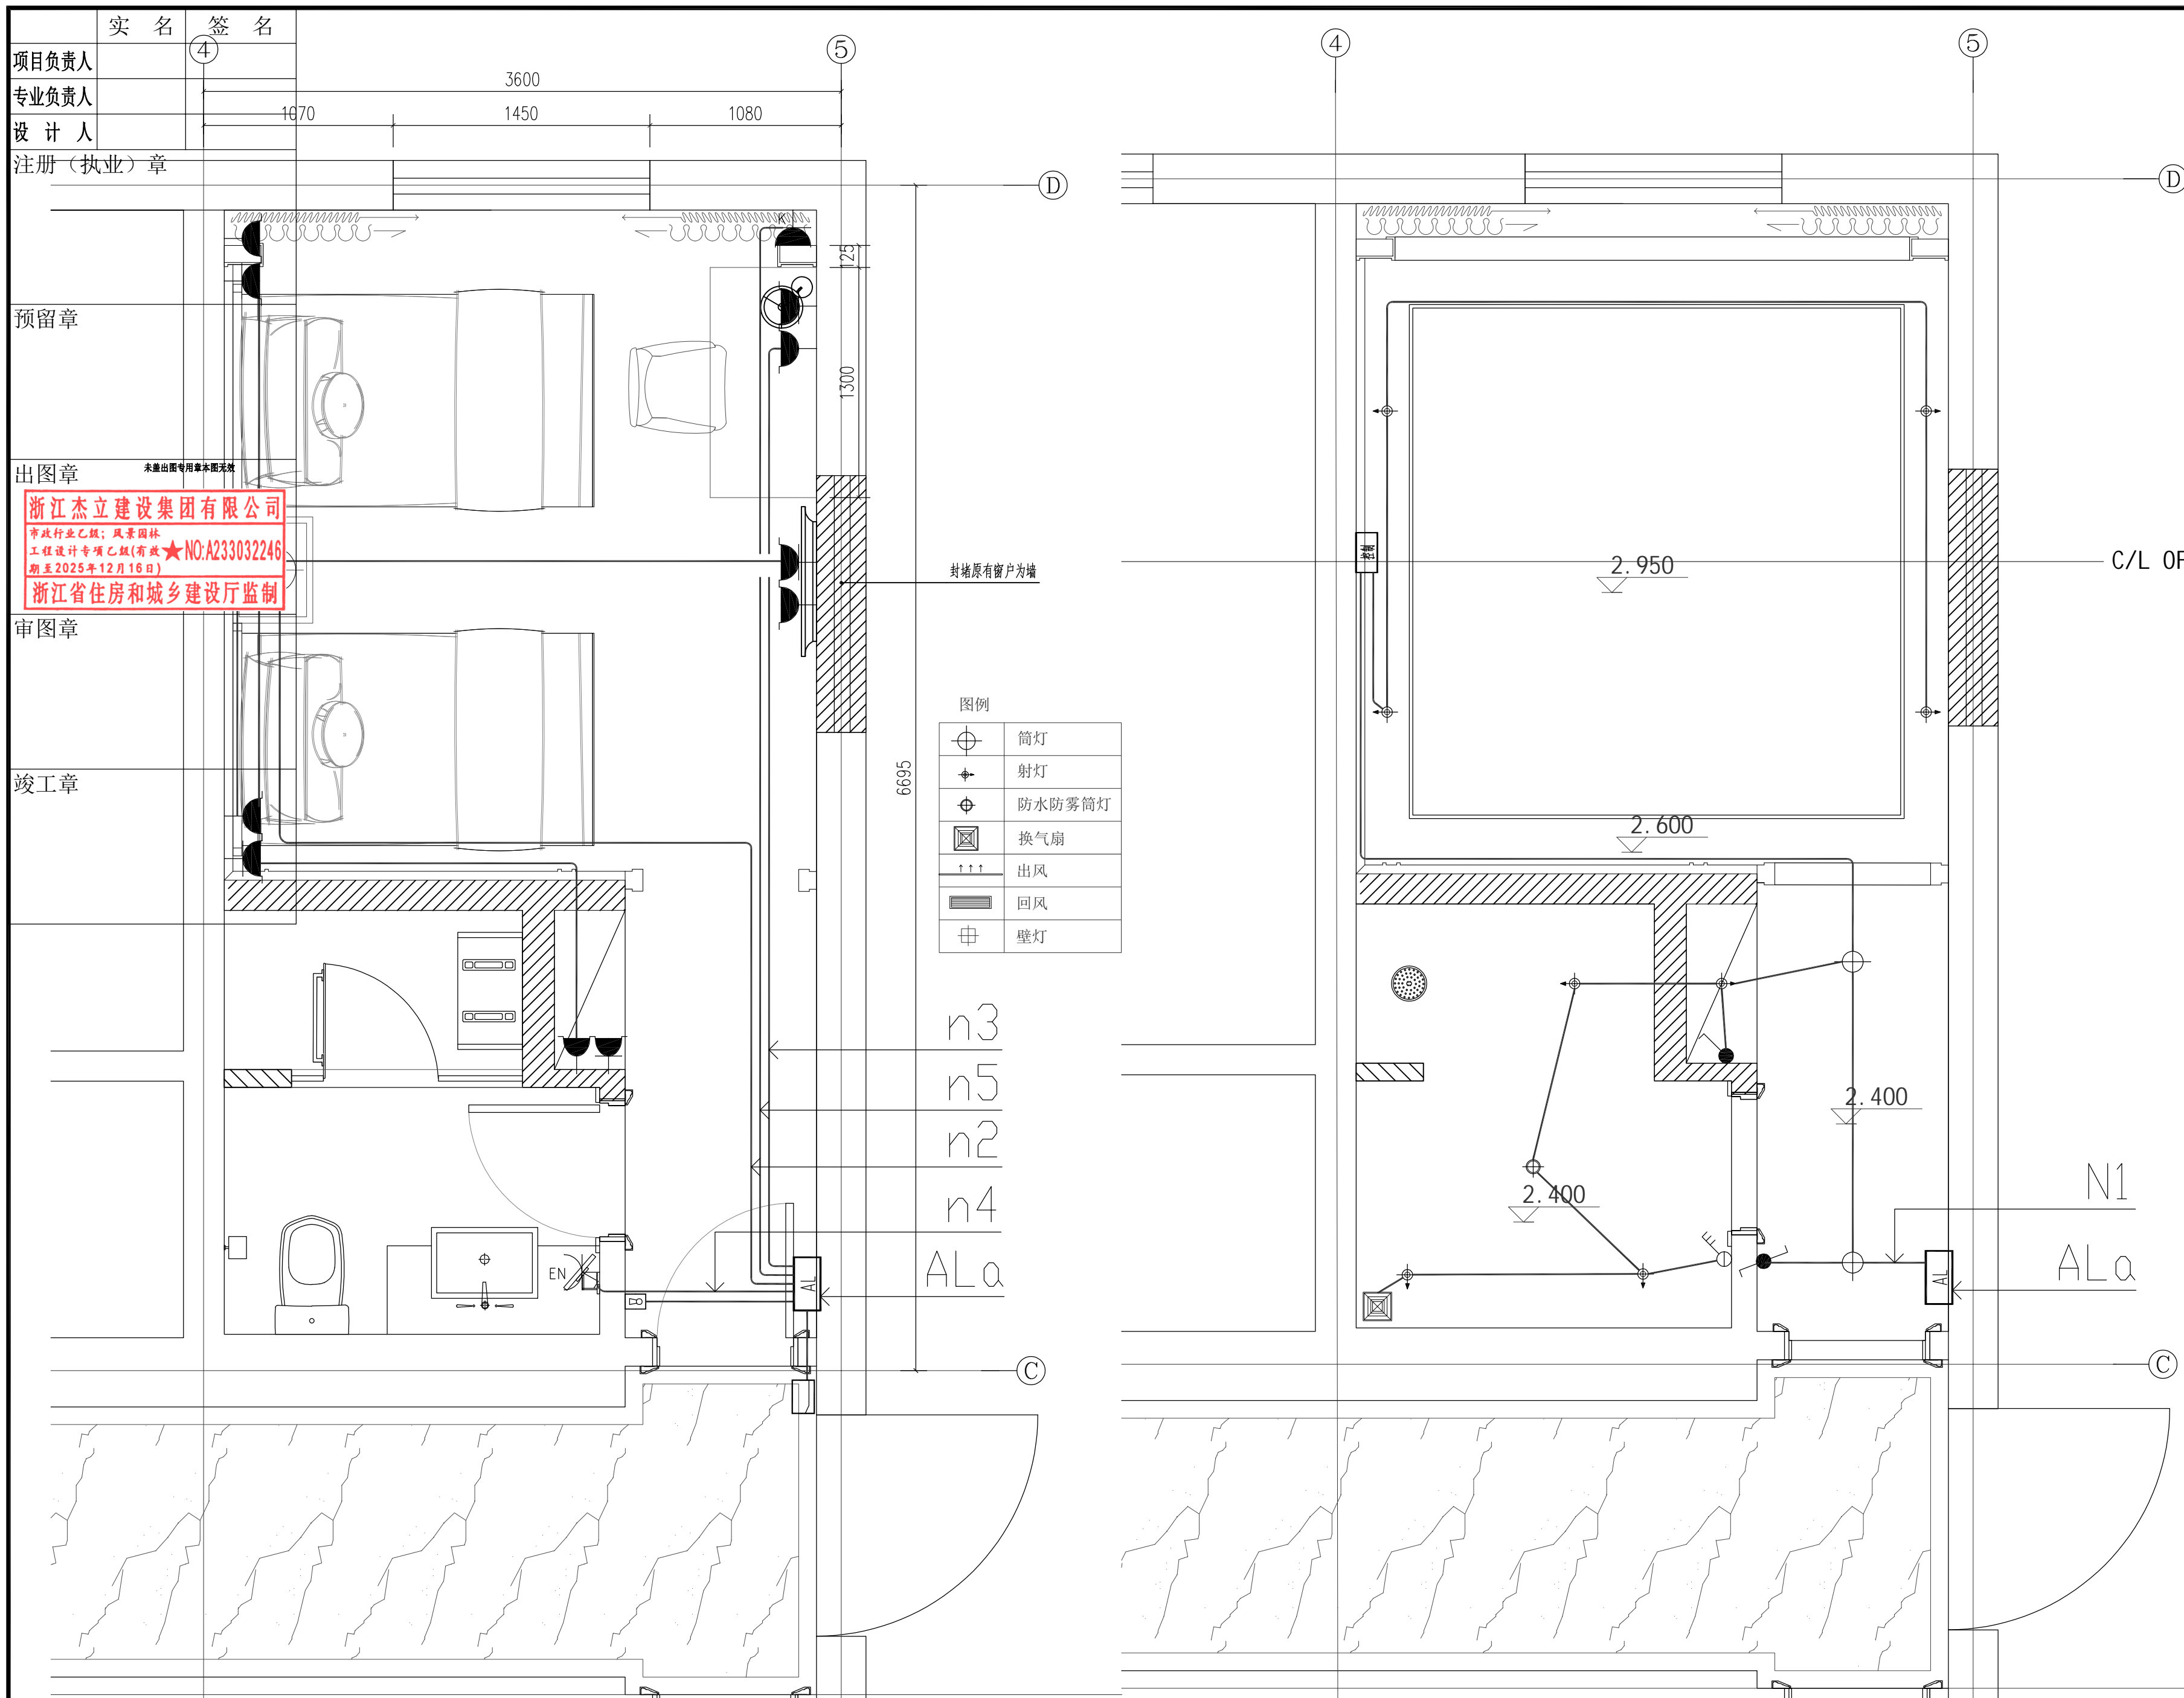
| | 实 名 | 签 名 |
|---|---|---|
| 项目负责人 | | |
| 专业负责人 | | |
| 设 计 人 | | |

注册（执业）章

预留章

出图章

未盖出图专用章本图无效

浙江杰立建设集团有限公司
市政行业乙级；风景园林
工程设计专项乙级(有效 NO:A233032246
期至2025年12月16日)
浙江省住房和城乡建设厅监制

审图章

竣工章

4

5

3600

1070 1450 1080

D

125

1300

6695

封堵原有窗户为墙

图例

| | |
|---|---|
| | 筒灯 |
| | 射灯 |
| | 防水防雾筒灯 |
| | 换气扇 |
| ↑↑↑ | 出风 |
| | 回风 |
| | 壁灯 |

n3

n5

n2

n4

ALa

AL

EN

C

4

5

D

2.950

C/L OF

2.600

2.400

2.400

N1

ALa

AL

C